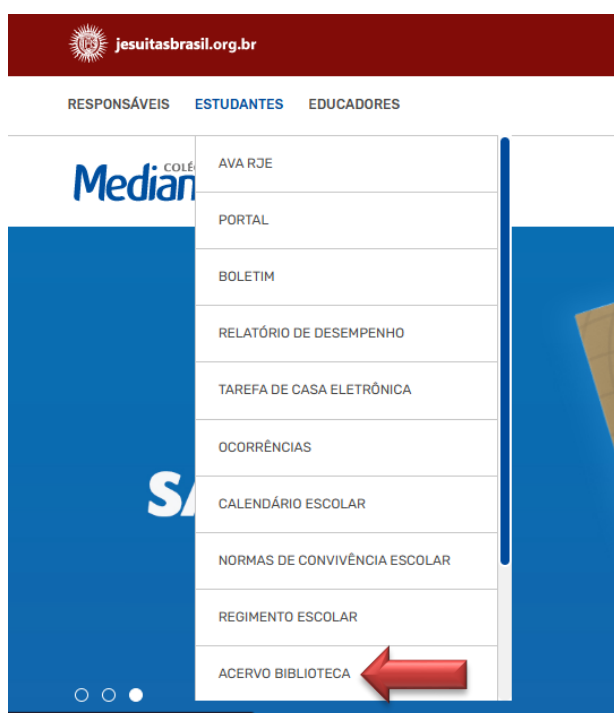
jesuitasbrasil.org.br

RESPONSÁVEIS ESTUDANTES EDUCADORES

Median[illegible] COLÉ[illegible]

AVA RJE
PORTAL
BOLETIM
RELATÓRIO DE DESEMPENHO
TAREFA DE CASA ELETRÔNICA
OCORRÊNCIAS
CALENDÁRIO ESCOLAR
NORMAS DE CONVIVÊNCIA ESCOLAR
REGIMENTO ESCOLAR
ACERVO BIBLIOTECA

SA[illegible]